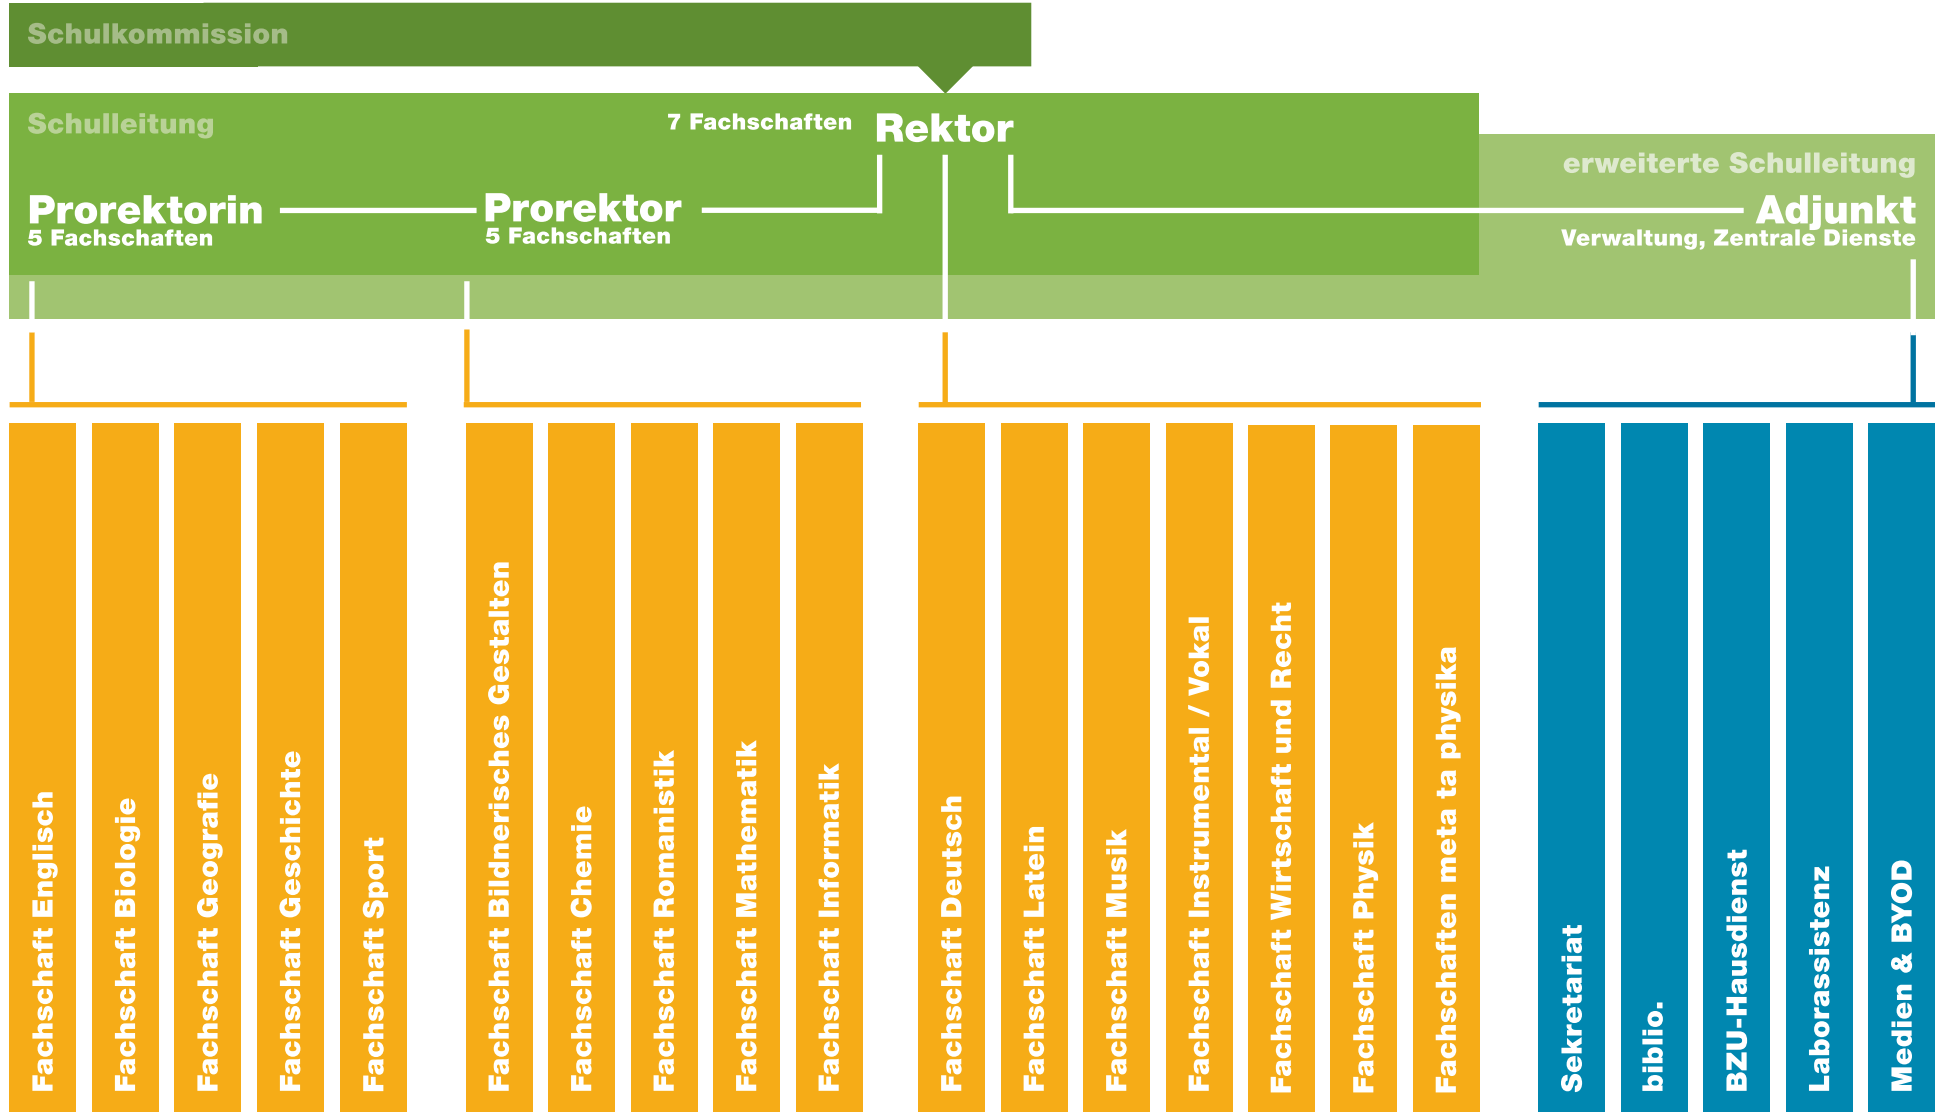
Schulkommission

Schulleitung

7 Fachschaften

Rektor

erweiterte Schulleitung

Prorektorin
5 Fachschaften

Prorektor
5 Fachschaften

Adjunkt
Verwaltung, Zentrale Dienste

Fachschaft Englisch

Fachschaft Biologie

Fachschaft Geografie

Fachschaft Geschichte

Fachschaft Sport

Fachschaft Bildnerisches Gestalten

Fachschaft Chemie

Fachschaft Romanistik

Fachschaft Mathematik

Fachschaft Informatik

Fachschaft Deutsch

Fachschaft Latein

Fachschaft Musik

Fachschaft Instrumental / Vokal

Fachschaft Wirtschaft und Recht

Fachschaft Physik

Fachschaften meta ta physika

Sekretariat

biblio.

BZU-Hausdienst

Laborassistenz

Medien & BYOD